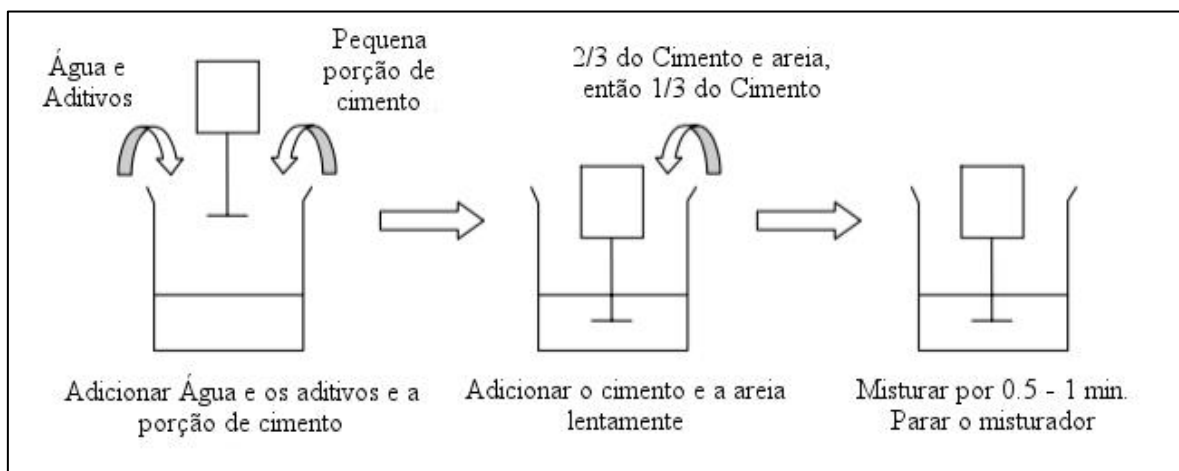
Água e Aditivos

Pequena porção de cimento

2/3 do Cimento e areia, então 1/3 do Cimento

Adicionar Água e os aditivos e a porção de cimento

Adicionar o cimento e a areia lentamente

Misturar por 0.5 - 1 min. Parar o misturador